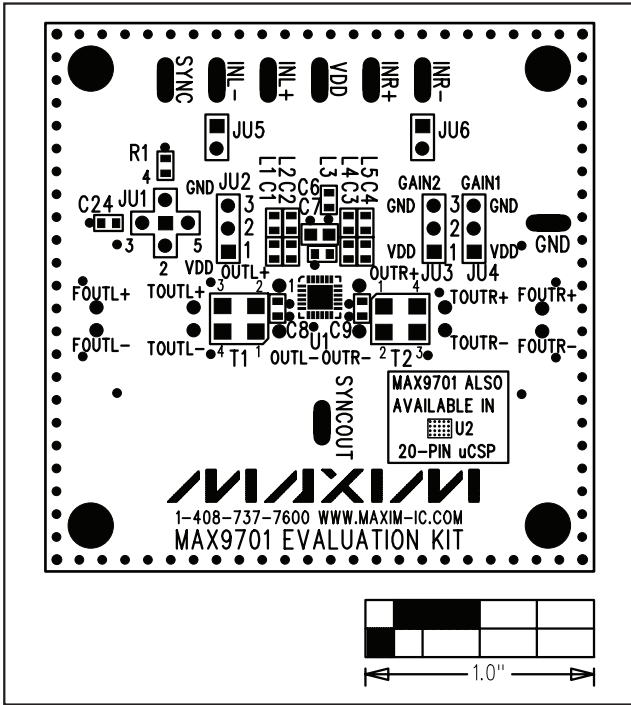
SYNC
INL-
INL+
VDD
INR+
INR-
JU5
JU6
R1
4
L2 C2 L1 C1
C6
L3
L4 C3
L5 C4
GAIN2
GAIN1
C24
JU1
GND
JU2
3
2
1
C7
GND
3
2
1
GND
3
5
2
VDD
VDD
VDD
GND
OUTL+
OUTR+
JU3
JU4
FOUTL+
TOUTL+
3
2
1
1
4
TOUTR+
FOUTR+
C8
C9
FOUTL-
TOUTL-
4
T1
1
U1
OUTL-
OUTR-
2
T2
3
TOUTR-
FOUTR-
SYNCOUT
MAX9701 ALSO
AVAILABLE IN
U2
20-PIN uCSP
1-408-737-7600 WWW.MAXIM-IC.COM
MAX9701 EVALUATION KIT
1.0"